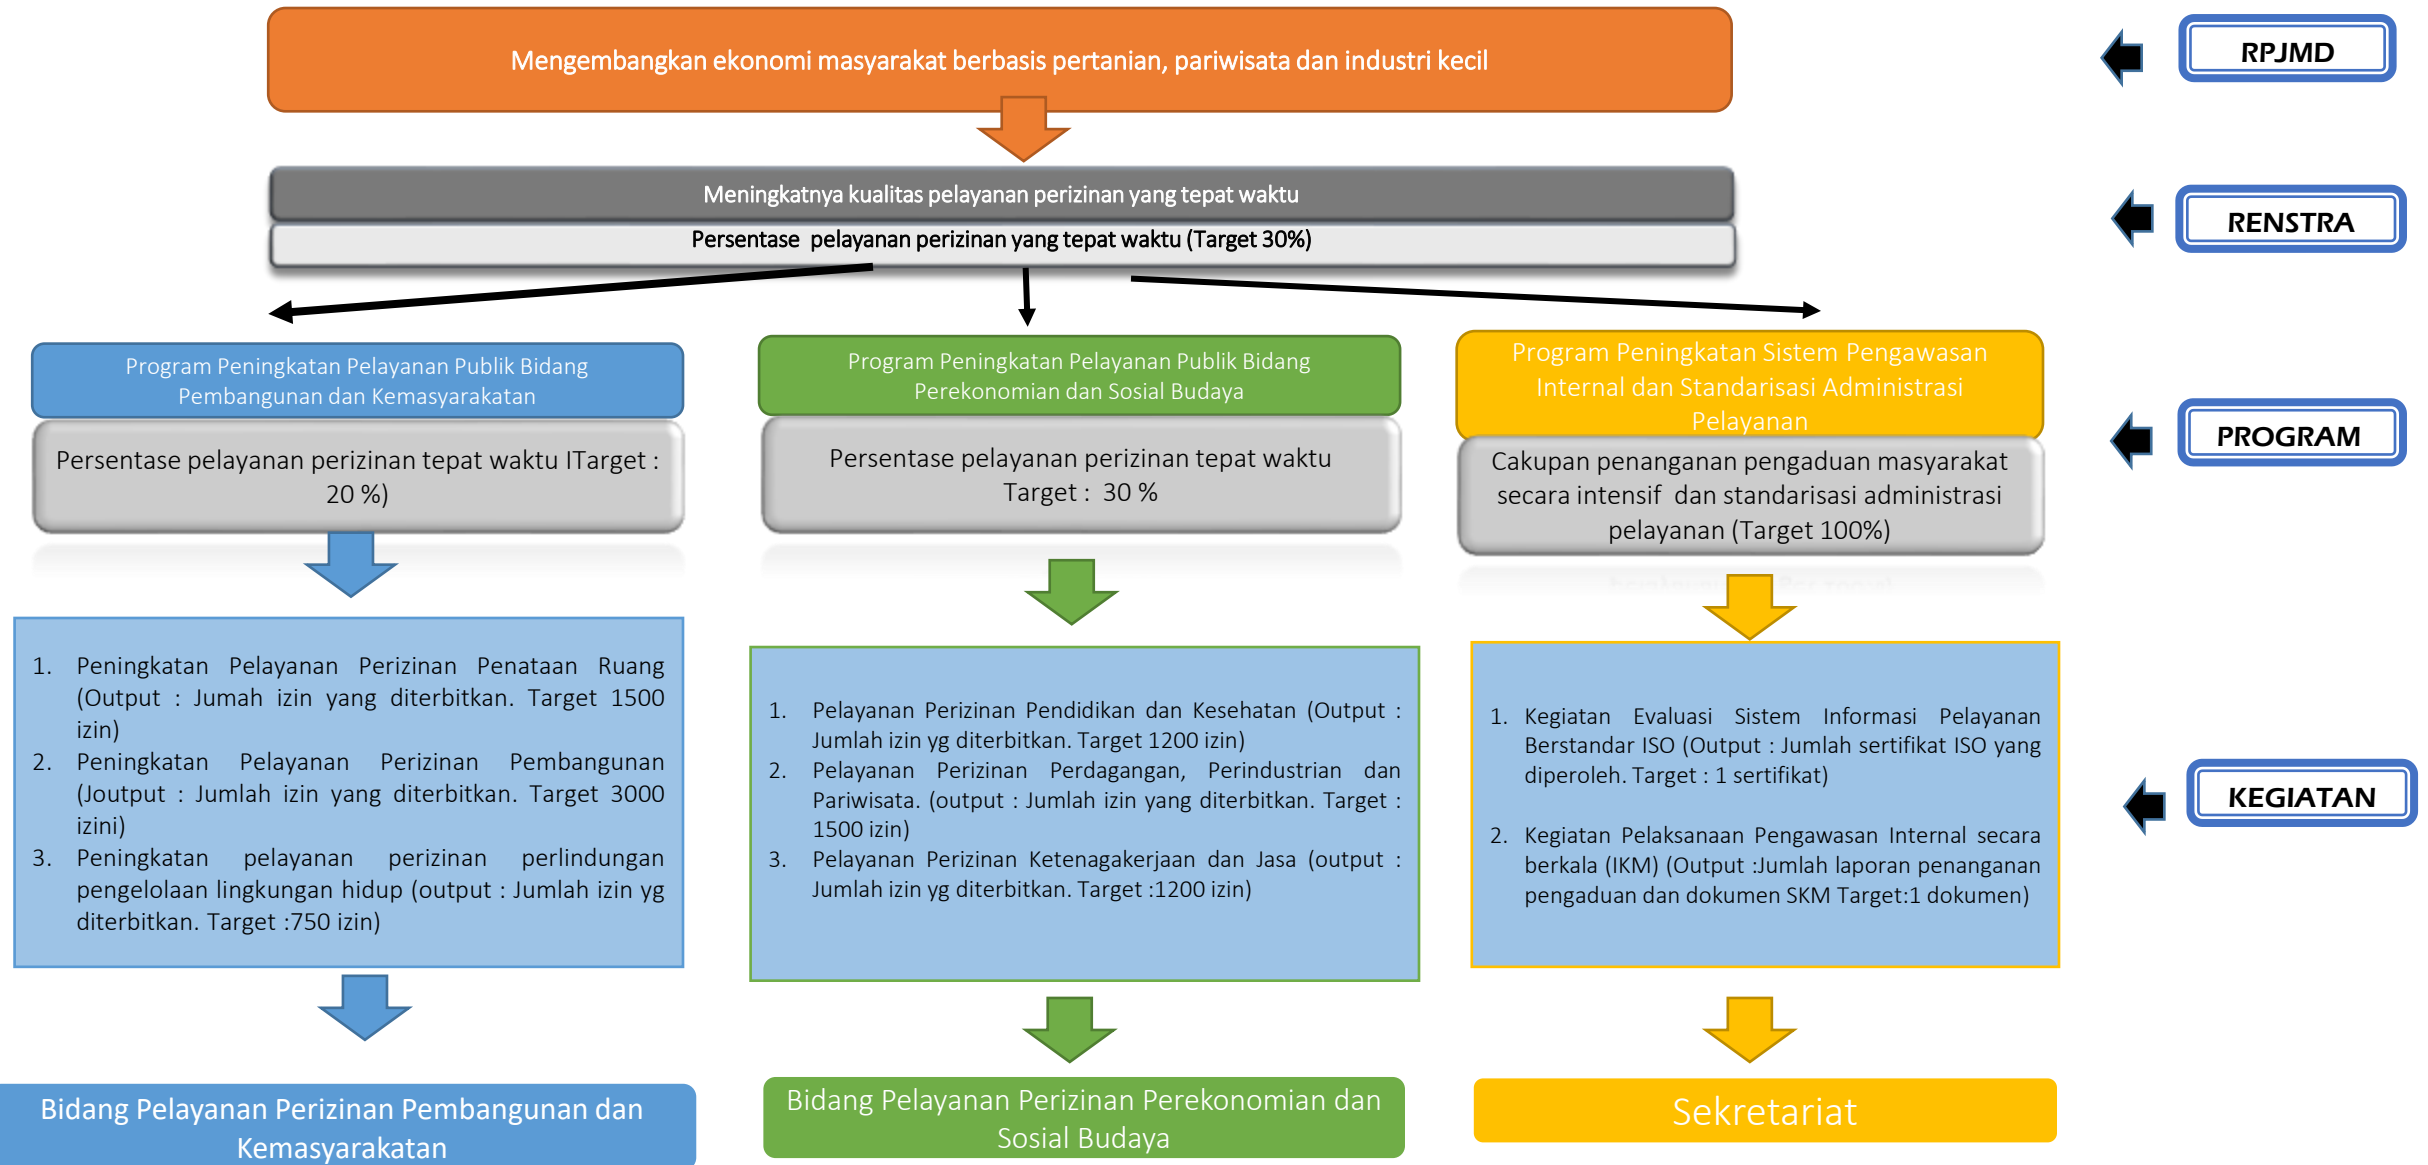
Mengembangkan ekonomi masyarakat berbasis pertanian, pariwisata dan industri kecil

RPJMD

Meningkatnya kualitas pelayanan perizinan yang tepat waktu

Persentase pelayanan perizinan yang tepat waktu (Target 30%)

RENSTRA

Program Peningkatan Pelayanan Publik Bidang Pembangunan dan Kemasyarakatan

Persentase pelayanan perizinan tepat waktu ITarget : 20 %)

Program Peningkatan Pelayanan Publik Bidang Perekonomian dan Sosial Budaya

Persentase pelayanan perizinan tepat waktu Target : 30 %

Program Peningkatan Sistem Pengawasan Internal dan Standarisasi Administrasi Pelayanan

Cakupan penanganan pengaduan masyarakat secara intensif dan standarisasi administrasi pelayanan (Target 100%)

PROGRAM

1. Peningkatan Pelayanan Perizinan Penataan Ruang (Output : Jumah izin yang diterbitkan. Target 1500 izin)
2. Peningkatan Pelayanan Perizinan Pembangunan (Joutput : Jumlah izin yang diterbitkan. Target 3000 izini)
3. Peningkatan pelayanan perizinan perlindungan pengelolaan lingkungan hidup (output : Jumlah izin yg diterbitkan. Target :750 izin)

1. Pelayanan Perizinan Pendidikan dan Kesehatan (Output : Jumlah izin yg diterbitkan. Target 1200 izin)
2. Pelayanan Perizinan Perdagangan, Perindustrian dan Pariwisata. (output : Jumlah izin yang diterbitkan. Target : 1500 izin)
3. Pelayanan Perizinan Ketenagakerjaan dan Jasa (output : Jumlah izin yg diterbitkan. Target :1200 izin)

1. Kegiatan Evaluasi Sistem Informasi Pelayanan Berstandar ISO (Output : Jumlah sertifikat ISO yang diperoleh. Target : 1 sertifikat)

2. Kegiatan Pelaksanaan Pengawasan Internal secara berkala (IKM) (Output :Jumlah laporan penanganan pengaduan dan dokumen SKM Target:1 dokumen)

KEGIATAN

Bidang Pelayanan Perizinan Pembangunan dan Kemasyarakatan

Bidang Pelayanan Perizinan Perekonomian dan Sosial Budaya

Sekretariat